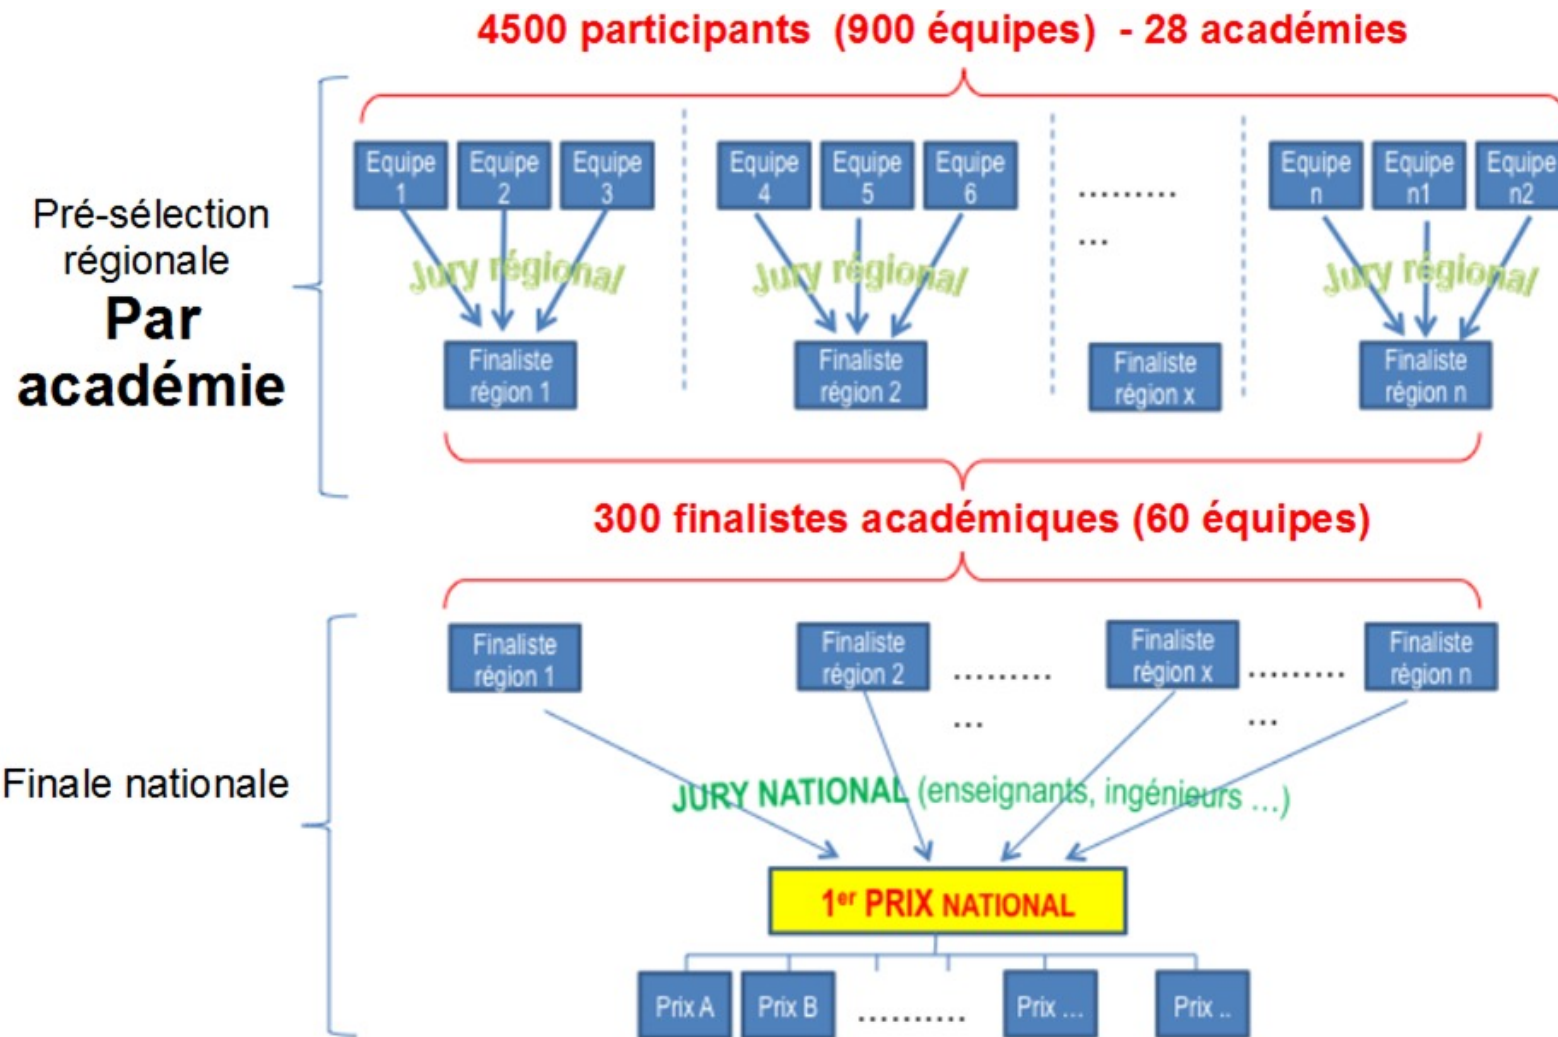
4500 participants (900 équipes) - 28 académies

Pré-sélection régionale
Par académie

Equipe 1
Equipe 2
Equipe 3
Jury régional
Finaliste région 1

Equipe 4
Equipe 5
Equipe 6
Jury régional
Finaliste région 2

.........
...
Finaliste région x

Equipe n
Equipe n1
Equipe n2
Jury régional
Finaliste région n

300 finalistes académiques (60 équipes)

Finale nationale

Finaliste région 1
Finaliste région 2
.........
...
Finaliste région x
.........
...
Finaliste région n

JURY NATIONAL (enseignants, ingénieurs ...)

1$^{er}$ PRIX NATIONAL

Prix A
Prix B
.........
Prix ...
Prix ..